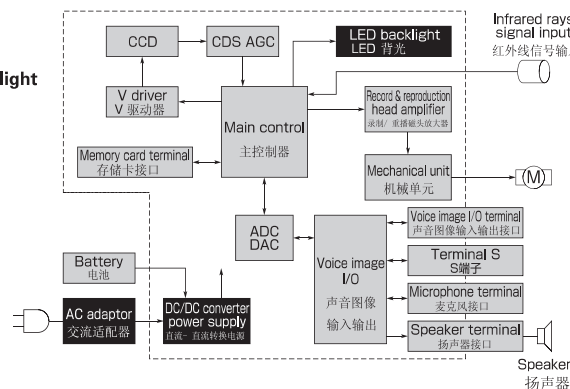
light

Infrared rays signal input
红外线信号输

CCD

CDS AGC

LED backlight
LED 背光

V driver
V 驱动器

Main control
主控制器

Record & reproduction head amplifier
录制/重播磁头放大器

Memory card terminal
存储卡接口

Mechanical unit
机械单元

M

ADC
DAC

Voice image I/O
声音图像
输入输出

Voice image I/O terminal
声音图像输入输出接口

Terminal S
S端子

Microphone terminal
麦克风接口

Speaker terminal
扬声器接口

Battery
电池

AC adaptor
交流适配器

DC/DC converter power supply
直流－直流转换电源

Speaker
扬声器